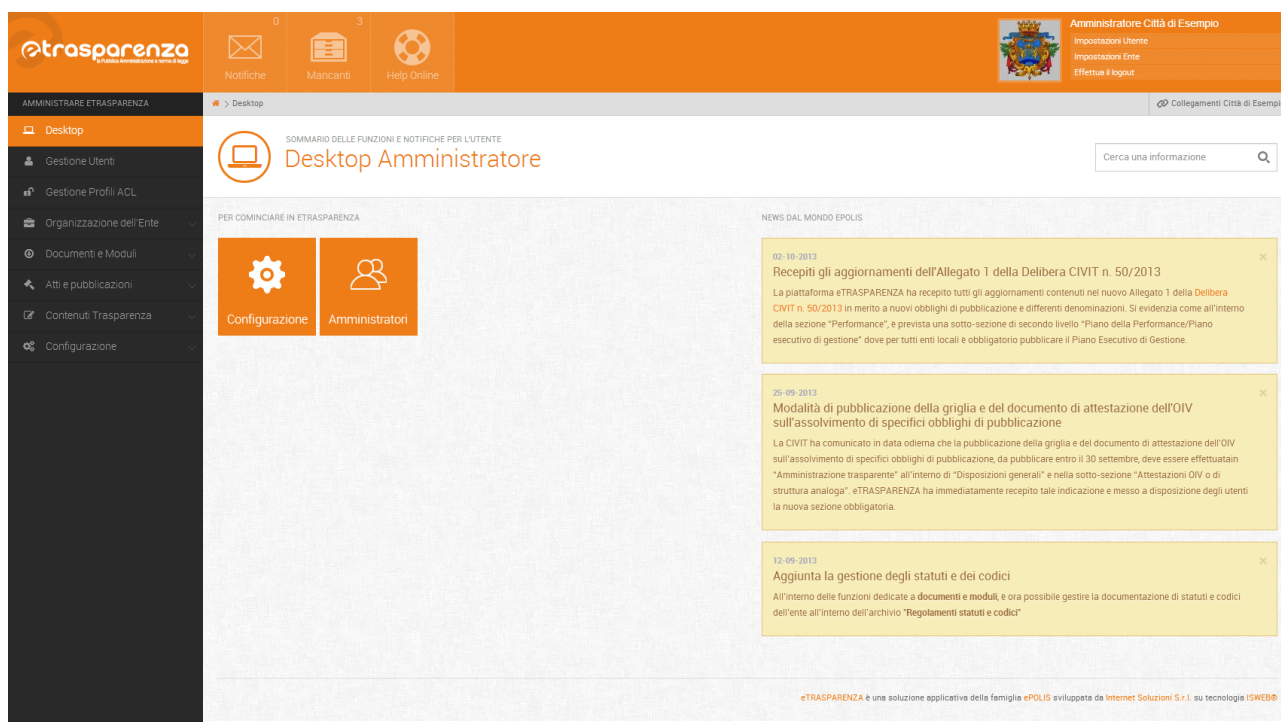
etrasparenza
la Pubblica Amministrazione a norma di legge

0
Notifiche
3
Mancanti
Help Online

Amministratore Città di Esempio
Impostazioni Utente
Impostazioni Ente
Effettua il logout

AMMINISTRARE ETRASPARENZA
Desktop
Gestione Utenti
Gestione Profili ACL
Organizzazione dell'Ente
Documenti e Moduli
Atti e pubblicazioni
Contenuti Trasparenza
Configurazione

Desktop
Collegamenti Città di Esempi

SOMMARIO DELLE FUNZIONI E NOTIFICHE PER L'UTENTE
Desktop Amministratore

Cerca una informazione

PER COMINCIARE IN ETRASPARENZA
Configurazione
Amministratori

NEWS DAL MONDO EPOLIS

02-10-2013
Recepiti gli aggiornamenti dell'Allegato 1 della Delibera CIVIT n. 50/2013
La piattaforma eTRASPARENZA ha recepito tutti gli aggiornamenti contenuti nel nuovo Allegato 1 della Delibera CIVIT n. 50/2013 in merito a nuovi obblighi di pubblicazione e differenti denominazioni. Si evidenzia come all'interno della sezione "Performance", è prevista una sotto-sezione di secondo livello "Piano della Performance/Piano esecutivo di gestione" dove per tutti enti locali è obbligatorio pubblicare il Piano Esecutivo di Gestione.

25-09-2013
Modalità di pubblicazione della griglia e del documento di attestazione dell'OIV sull'assolvimento di specifici obblighi di pubblicazione
La CIVIT ha comunicato in data odierna che la pubblicazione della griglia e del documento di attestazione dell'OIV sull'assolvimento di specifici obblighi di pubblicazione, da pubblicare entro il 30 settembre, deve essere effettuatain "Amministrazione trasparente" all'interno di "Disposizioni generali" e nella sotto-sezione "Attestazioni OIV o di struttura analoga". eTRASPARENZA ha immediatamente recepito tale indicazione e messo a disposizione degli utenti la nuova sezione obbligatoria.

12-09-2013
Aggiunta la gestione degli statuti e dei codici
All'interno delle funzioni dedicate a documenti e moduli, è ora possibile gestire la documentazione di statuti e codici dell'ente all'interno dell'archivio "Regolamenti statuti e codici"

eTRASPARENZA è una soluzione applicativa della famiglia ePOLIS sviluppata da Internet Soluzioni S.r.l. su tecnologia ISWEB®